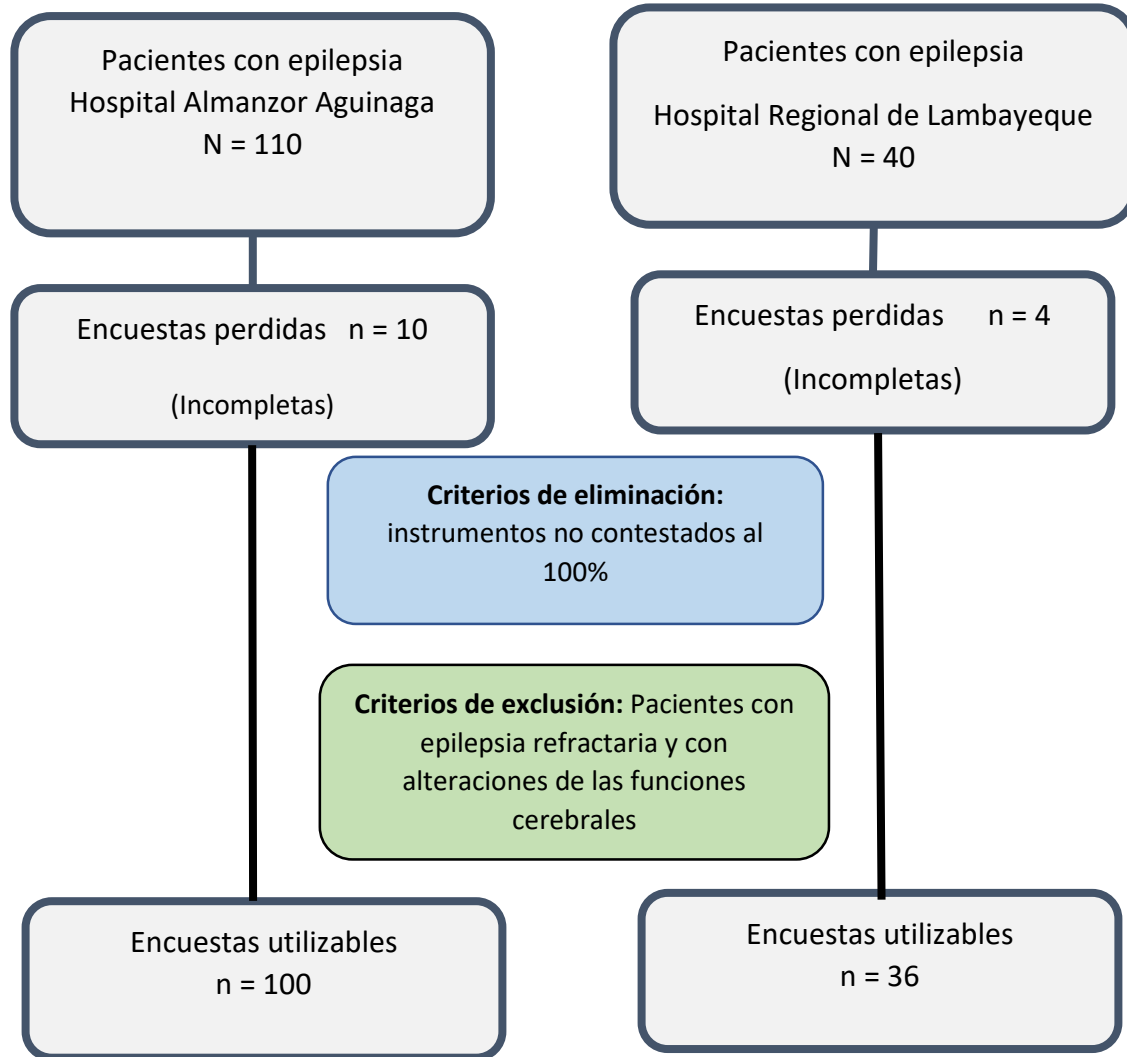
Pacientes con epilepsia
Hospital Almanzor Aguinaga
N = 110

Pacientes con epilepsia
Hospital Regional de Lambayeque
N = 40

Encuestas perdidas n = 10
(Incompletas)

Encuestas perdidas n = 4
(Incompletas)

**Criterios de eliminación:** instrumentos no contestados al 100%

**Criterios de exclusión:** Pacientes con epilepsia refractaria y con alteraciones de las funciones cerebrales

Encuestas utilizables
n = 100

Encuestas utilizables
n = 36